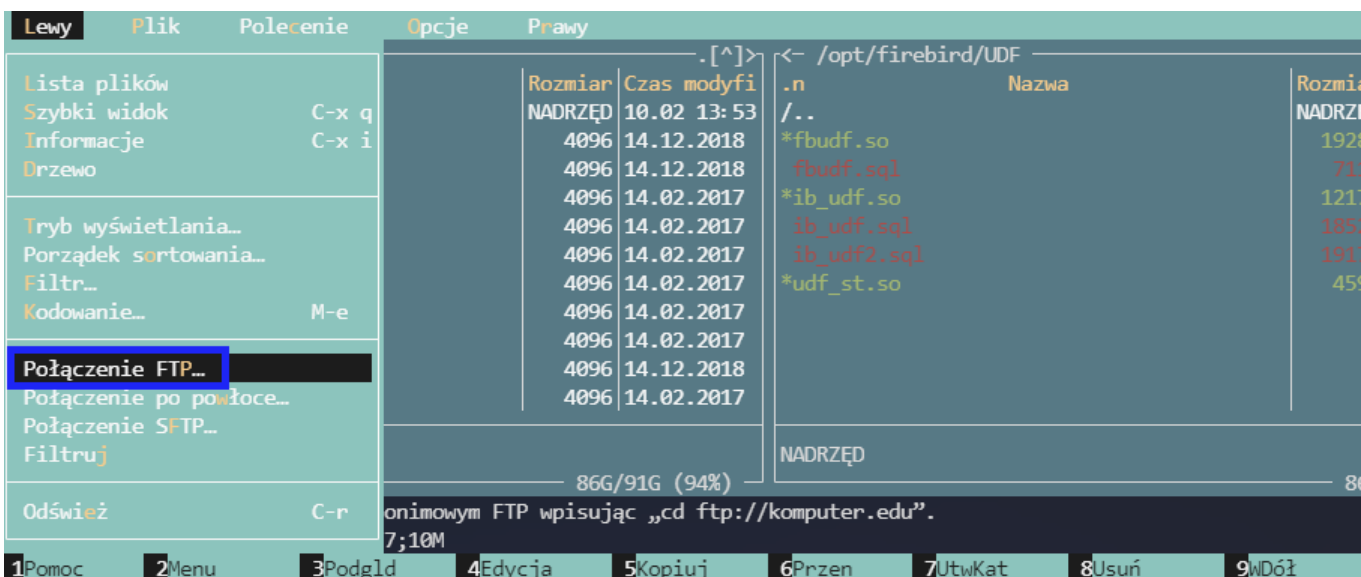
Lewy Plik Polecenie Opcje Prawy

Lista plików
Szybki widok C-x q
Informacje C-x i
Drzewo

Tryb wyświetlania…
Porządek sortowania…
Filtr…
Kodowanie… M-e

Połączenie FTP…
Połączenie po powłoce…
Połączenie SFTP…
Filtruj

Odśwież C-r

.[^]>

| Rozmiar | Czas modyfi |
|---|---|
| NADRZĘD | 10.02 13:53 |
| 4096 | 14.12.2018 |
| 4096 | 14.12.2018 |
| 4096 | 14.02.2017 |
| 4096 | 14.02.2017 |
| 4096 | 14.02.2017 |
| 4096 | 14.02.2017 |
| 4096 | 14.02.2017 |
| 4096 | 14.02.2017 |
| 4096 | 14.12.2018 |
| 4096 | 14.02.2017 |

86G/91G (94%)

<- /opt/firebird/UDF

| .n | Nazwa | Rozmia |
|---|---|---|
| /.. | | NADRZĘ |
| *fbudf.so | | 1928 |
| fbudf.sql | | 71 |
| *ib_udf.so | | 121 |
| ib_udf.sql | | 185 |
| ib_udf2.sql | | 191 |
| *udf_st.so | | 45 |

NADRZĘD

8

onimowym FTP wpisując „cd ftp://komputer.edu”.
7;10M

1Pomoc 2Menu 3Podgld 4Edycja 5Kopiuj 6Przen 7UtwKat 8Usuń 9WDół